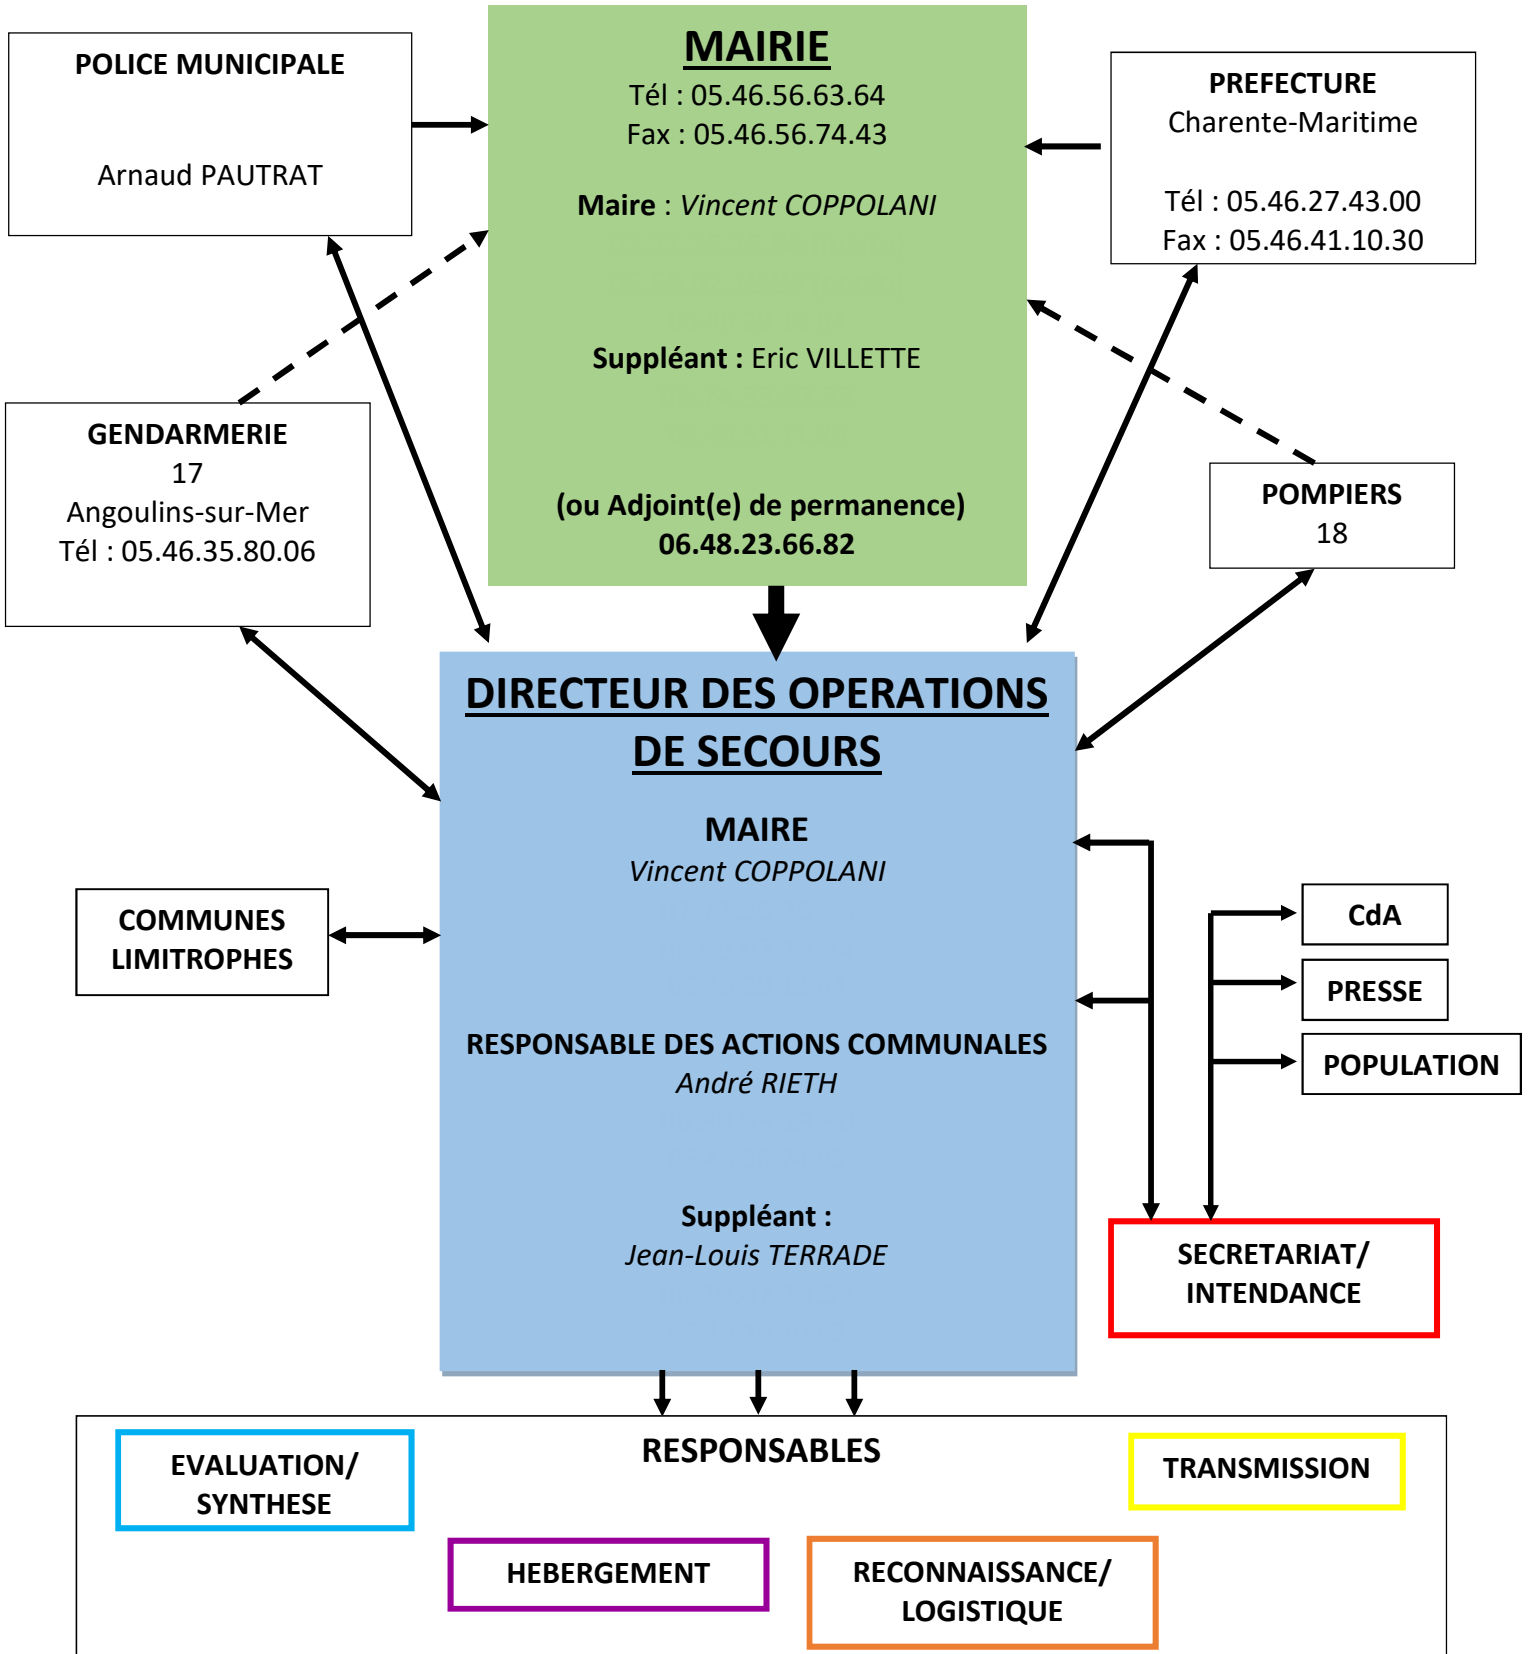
POLICE MUNICIPALE

Arnaud PAUTRAT

MAIRIE
Tél : 05.46.56.63.64
Fax : 05.46.56.74.43

Maire : Vincent COPPOLANI

Suppléant : Eric VILLETTE

(ou Adjoint(e) de permanence)
06.48.23.66.82

PREFECTURE
Charente-Maritime

Tél : 05.46.27.43.00
Fax : 05.46.41.10.30

GENDARMERIE
17
Angoulins-sur-Mer
Tél : 05.46.35.80.06

POMPIERS
18

DIRECTEUR DES OPERATIONS DE SECOURS

MAIRE
Vincent COPPOLANI

RESPONSABLE DES ACTIONS COMMUNALES
André RIETH

Suppléant :
Jean-Louis TERRADE

COMMUNES LIMITROPHES

CdA

PRESSE

POPULATION

SECRETARIAT/ INTENDANCE

RESPONSABLES

EVALUATION/ SYNTHESE

TRANSMISSION

HEBERGEMENT

RECONNAISSANCE/ LOGISTIQUE